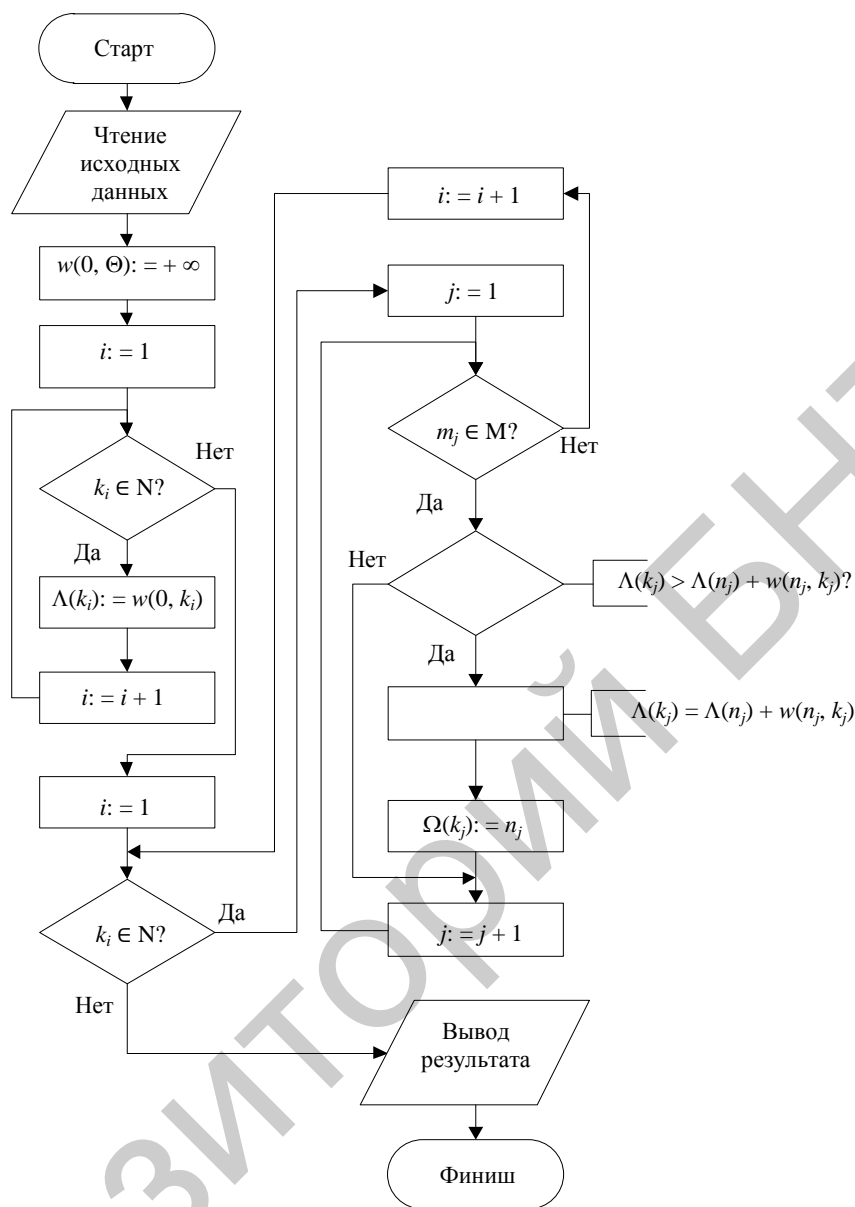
Старт

Чтение исходных данных

$w(0, \Theta): = +\infty$

$i: = 1$

$k_i \in N?$

Нет

Да

$\Lambda(k_i): = w(0, k_i)$

$i: = i + 1$

$i: = 1$

$k_i \in N?$

Да

Нет

$i: = i + 1$

$j: = 1$

$m_j \in M?$

Нет

Да

Нет

$\Lambda(k_j) > \Lambda(n_j) + w(n_j, k_j)?$

Да

$\Lambda(k_j) = \Lambda(n_j) + w(n_j, k_j)$

$\Omega(k_j): = n_j$

$j: = j + 1$

Вывод результата

Финиш